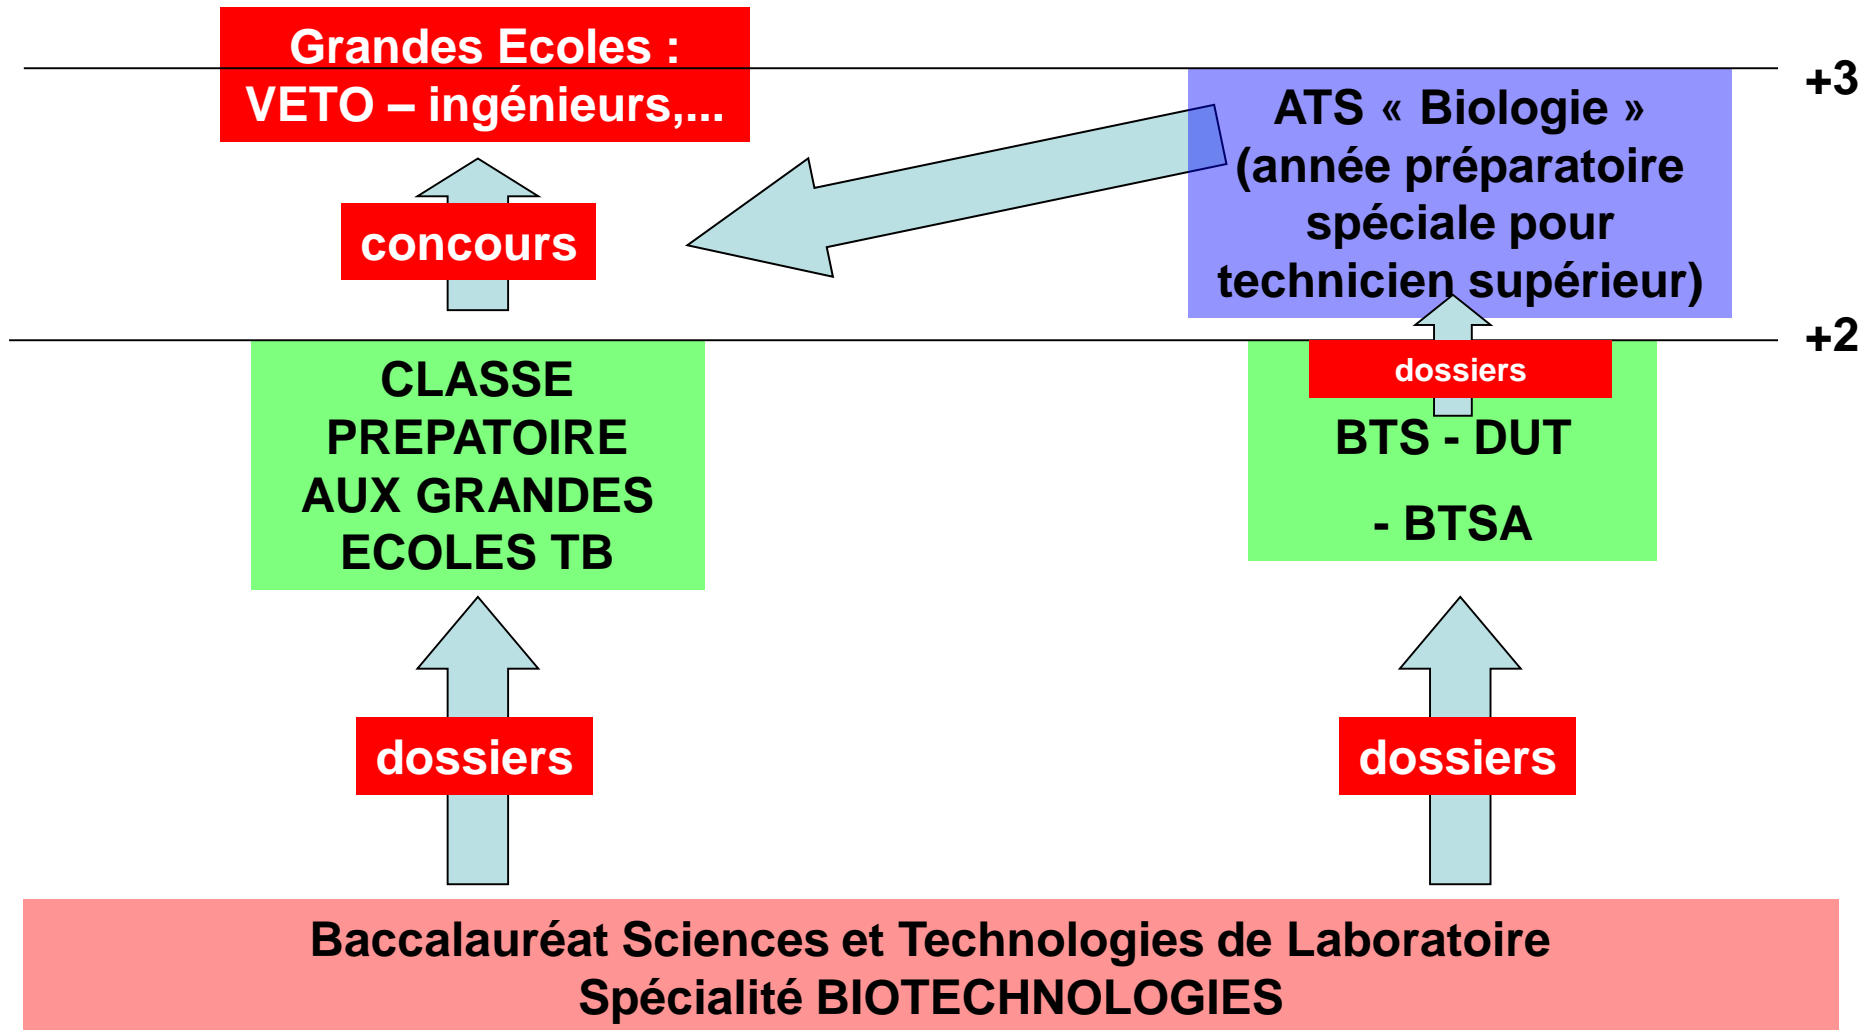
Grandes Ecoles :
VETO – ingénieurs,...

+3

ATS « Biologie » (année préparatoire spéciale pour technicien supérieur)

concours

+2

CLASSE PREPATOIRE AUX GRANDES ECOLES TB

dossiers

BTS - DUT

- BTSA

dossiers

dossiers

Baccalauréat Sciences et Technologies de Laboratoire
Spécialité BIOTECHNOLOGIES